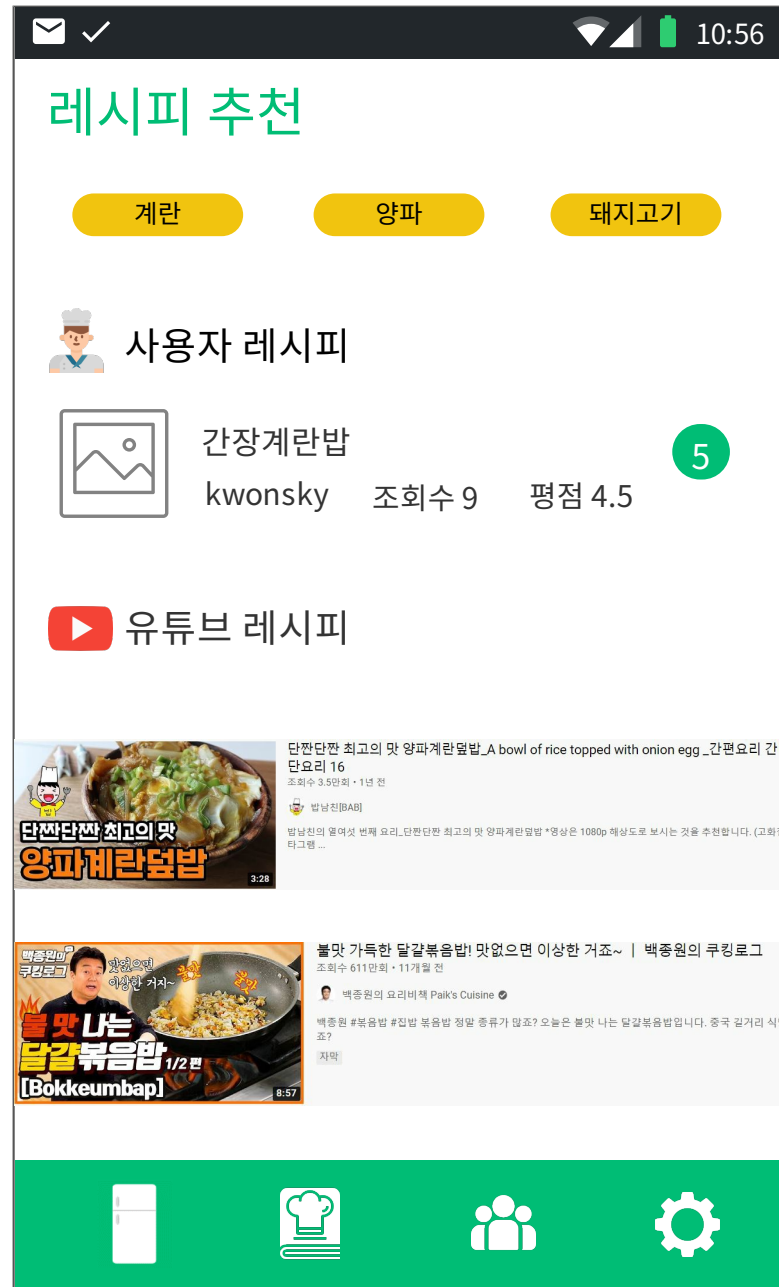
10:56

레시피 추천

계란 양파 돼지고기

사용자 레시피

간장계란밥
kwonsky 조회수 9 평점 4.5
5

유튜브 레시피

단짠단짠 최고의 맛
양파계란덮밥
3:28

단짠단짠 최고의 맛 양파계란덮밥_A bowl of rice topped with onion egg _간편요리 간단요리 16
조회수 3.5만회 • 1년 전
밥남친[BAB]
밥남친의 열여섯 번째 요리_단짠단짠 최고의 맛 양파계란덮밥 *영상은 1080p 해상도로 보시는 것을 추천합니다. (고화
타그랩 ...

백종원의 쿠킹로그
맛없으면 이상한 거지~
불맛 나는
달걀볶음밥 1/2편
[Bokkeumbap]
8:57

불맛 가득한 달걀볶음밥! 맛없으면 이상한 거죠~ | 백종원의 쿠킹로그
조회수 611만회 • 11개월 전
백종원의 요리비책 Paik's Cuisine
백종원 #볶음밥 #집밥 볶음밥 정말 종류가 많죠? 오늘은 불맛 나는 달걀볶음밥입니다. 중국 길거리 식
죠?
자막